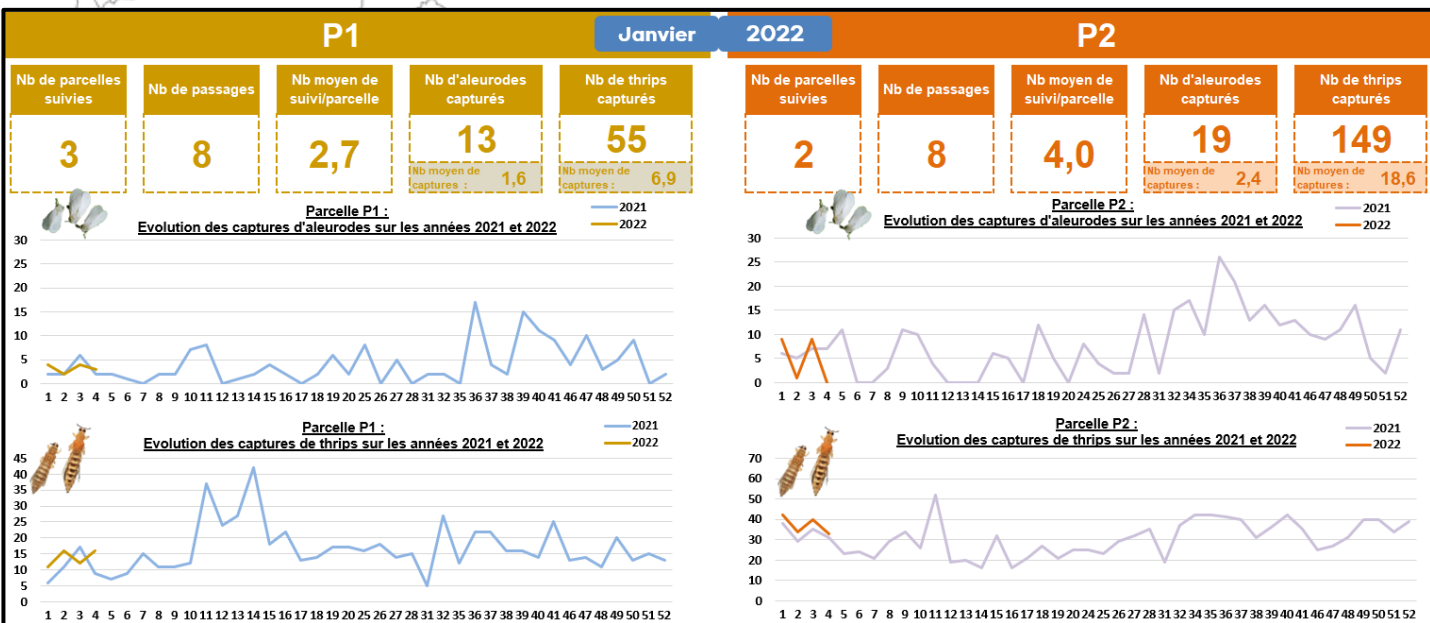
P1

Janvier

2022

P2

| Nb de parcelles suivies | Nb de passages | Nb moyen de suivi/parcelle | Nb d'aleurodes capturés | Nb de thrips capturés |
|---|---|---|---|---|
| 3 | 8 | 2,7 | 13 | 55 |
| | | | Nb moyen de captures : 1,6 | Nb moyen de captures : 6,9 |

| Nb de parcelles suivies | Nb de passages | Nb moyen de suivi/parcelle | Nb d'aleurodes capturés | Nb de thrips capturés |
|---|---|---|---|---|
| 2 | 8 | 4,0 | 19 | 149 |
| | | | Nb moyen de captures : 2,4 | Nb moyen de captures : 18,6 |

Parcelle P1 :
Evolution des captures d'aleurodes sur les années 2021 et 2022
2021
2022
30 25 20 15 10 5 0
1 2 3 4 5 6 7 8 9 10 11 12 13 14 15 16 17 18 19 20 21 25 26 27 28 31 32 35 36 37 38 39 40 41 46 47 48 49 50 51 52

Parcelle P2 :
Evolution des captures d'aleurodes sur les années 2021 et 2022
2021
2022
30 25 20 15 10 5 0
1 2 3 4 5 6 7 8 9 10 11 12 13 14 15 16 17 18 19 20 24 25 26 27 28 31 32 34 35 36 37 38 39 40 41 46 47 48 49 50 51 52

Parcelle P1 :
Evolution des captures de thrips sur les années 2021 et 2022
2021
2022
45 40 35 30 25 20 15 10 5 0
1 2 3 4 5 6 7 8 9 10 11 12 13 14 15 16 17 18 19 20 21 25 26 27 28 31 32 35 36 37 38 39 40 41 46 47 48 49 50 51 52

Parcelle P2 :
Evolution des captures de thrips sur les années 2021 et 2022
2021
2022
70 60 50 40 30 20 10 0
1 2 3 4 5 6 7 8 9 10 11 12 13 14 15 16 17 18 19 20 24 25 26 27 28 31 32 34 35 36 37 38 39 40 41 46 47 48 49 50 51 52